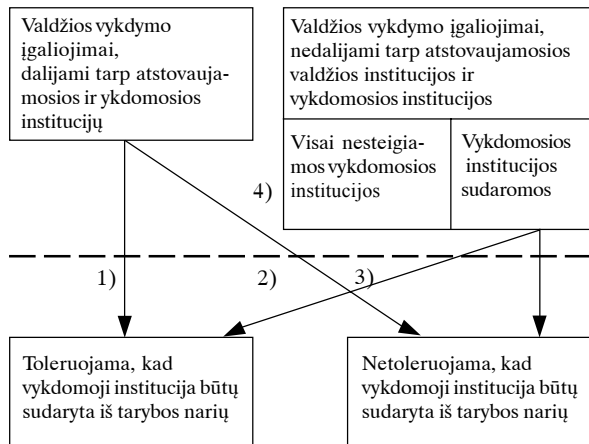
Valdžios vykdymo įgaliojimai, dalijami tarp atstovaujamosios ir ykdomosios institucijų

Valdžios vykdymo įgaliojimai, nedalijami tarp atstovaujamosios valdžios institucijos ir vykdomosios institucijos

Visai nesteigiamos vykdomosios institucijos

Vykdomosios institucijos sudaromos

4)

1)

2)

3)

Toleruojama, kad vykdomoji institucija būtų sudaryta iš tarybos narių

Netoleruojama, kad vykdomoji institucija būtų sudaryta iš tarybos narių